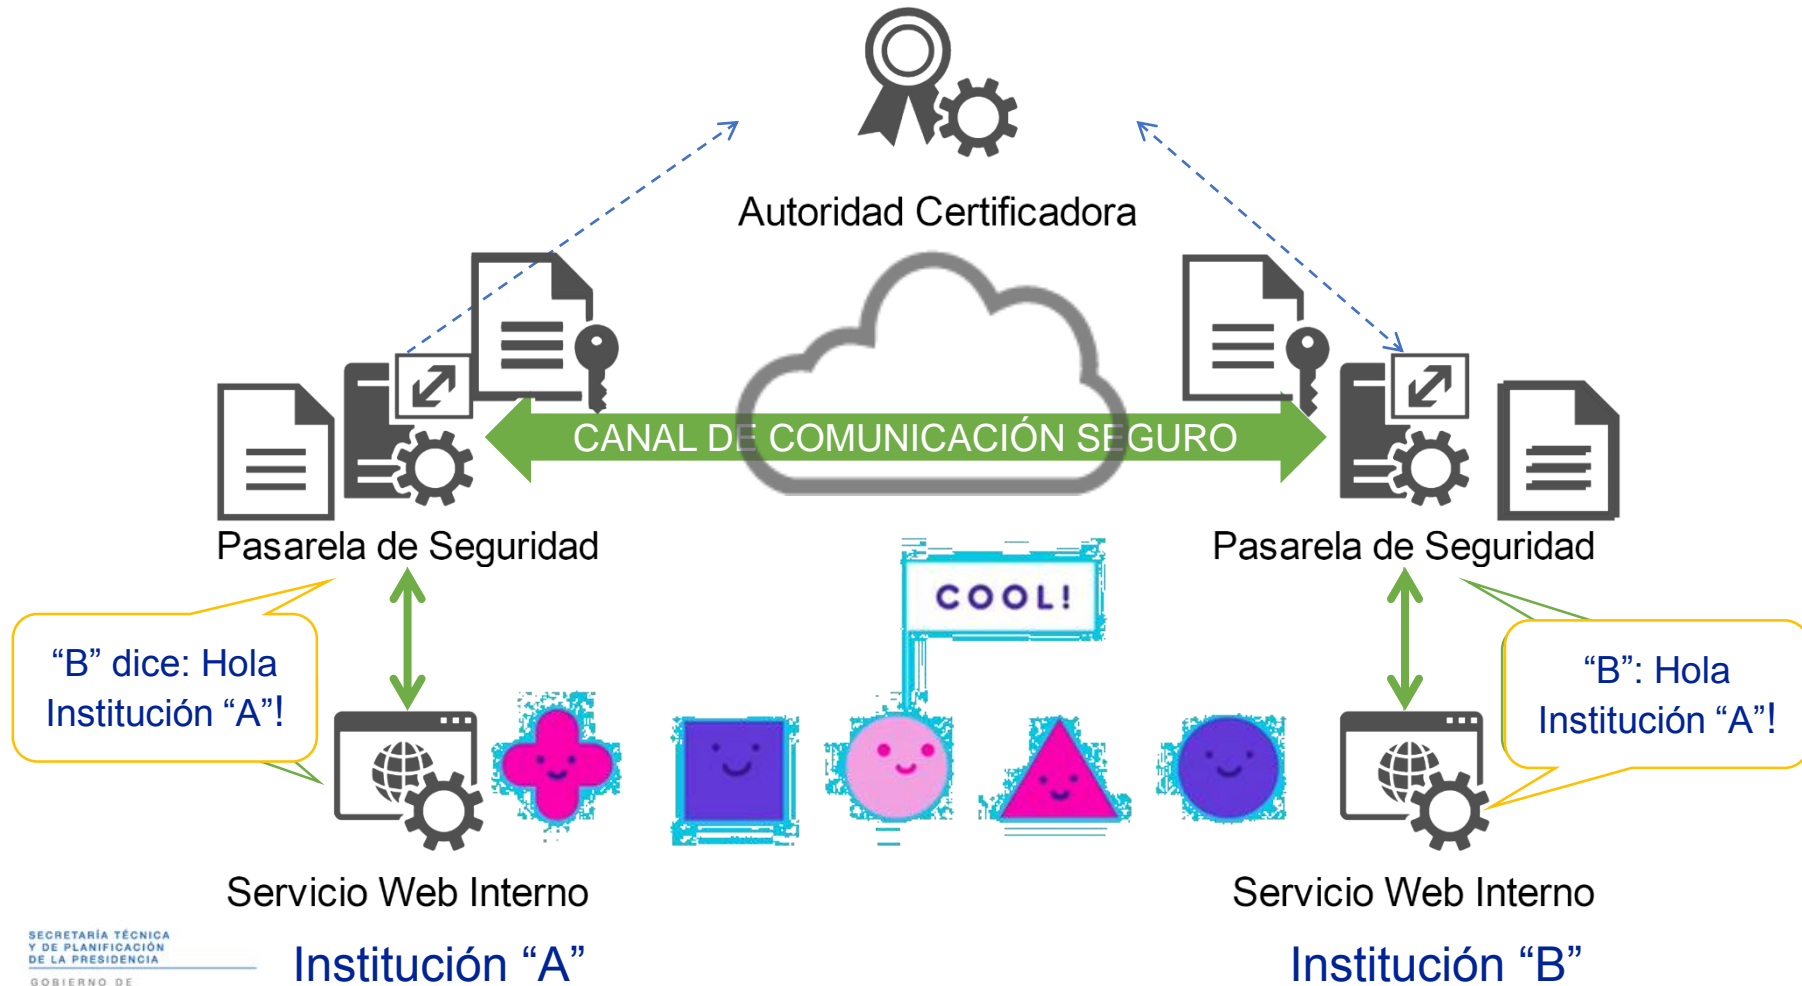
Autoridad Certificadora

CANAL DE COMUNICACIÓN SEGURO

Pasarela de Seguridad

Pasarela de Seguridad

COOL!

“B” dice: Hola Institución “A”!

“B”: Hola Institución “A”!

Servicio Web Interno

Servicio Web Interno

SECRETARÍA TÉCNICA Y DE PLANIFICACIÓN DE LA PRESIDENCIA

GOBIERNO DE

Institución “A”

Institución “B”